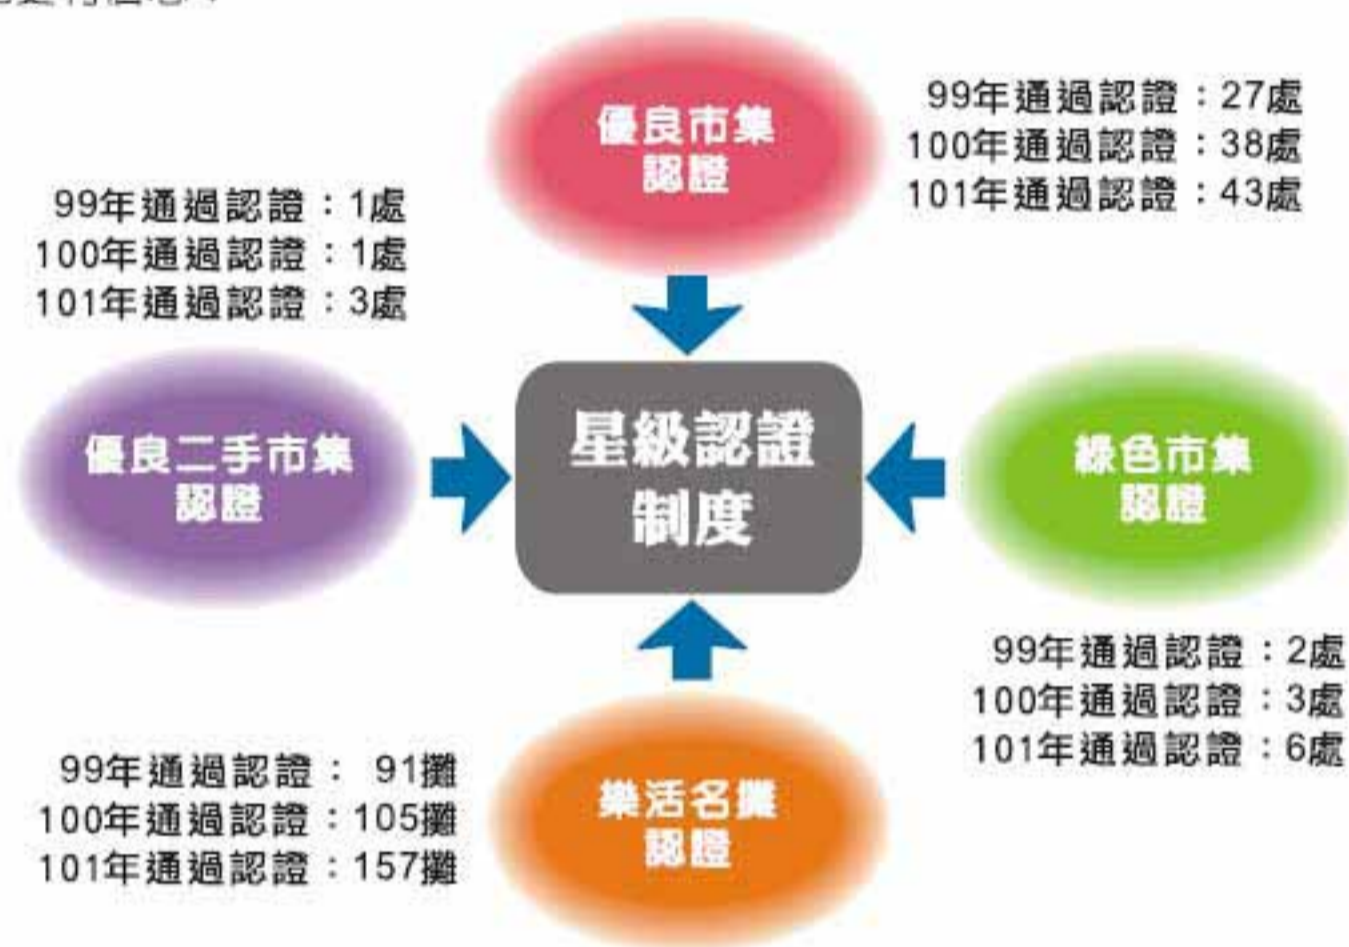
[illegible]

優良市集認證

99年通過認證：27處
100年通過認證：38處
101年通過認證：43處

99年通過認證：1處
100年通過認證：1處
101年通過認證：3處

優良二手市集認證

星級認證制度

綠色市集認證

99年通過認證：2處
100年通過認證：3處
101年通過認證：6處

99年通過認證： 91攤
100年通過認證：105攤
101年通過認證：157攤

樂活名攤認證